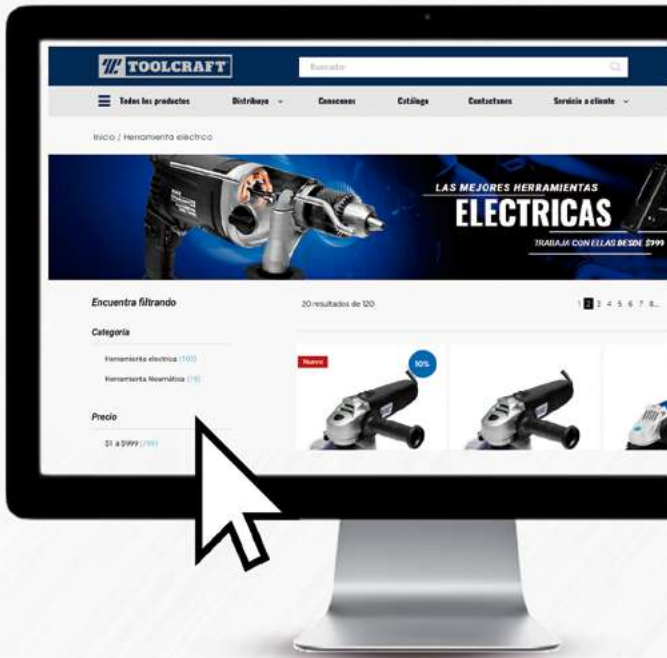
TOOLCRAFT

Buscador

Todos los productos Distribuye Conocenos Catálogo Contactanos Servicio a cliente

Inicio / Herramienta eléctrica

LAS MEJORES HERRAMIENTAS
ELECTRICAS
TRABAJA CON ELLAS DESDE $199

Encuentra filtrando

Categoría

Herramienta electrica (100)

Herramienta Neumática (19)

Precio

$1 a $999 (199)

20 resultados de 120

1 2 3 4 5 6 7 8...

Nuevo

10%